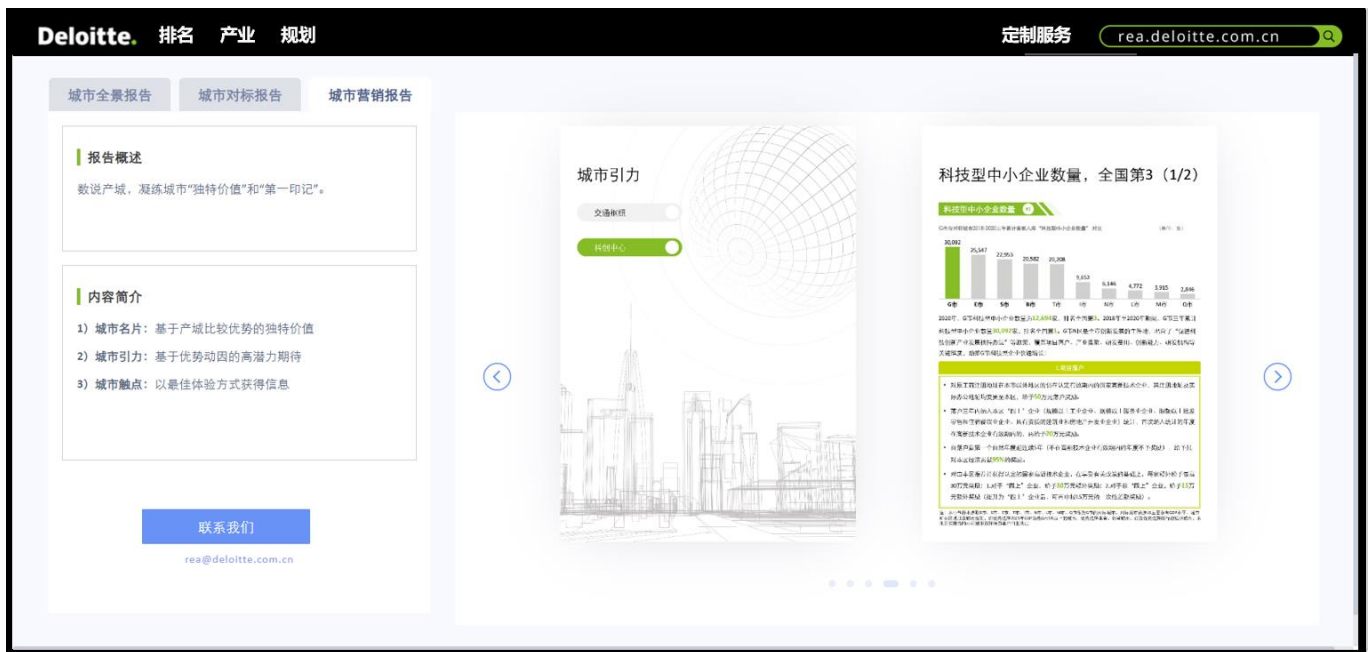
Deloitte. 排名 产业 规划

定制服务 rea.deloitte.com.cn

城市全景报告 城市对标报告 城市营销报告

报告概述

数说产城，凝练城市"独特价值"和"第一印记"。

内容简介

1）城市名片：基于产城比较优势的独特价值

2）城市引力：基于优势动因的高潜力期待

3）城市触点：以最佳体验方式获得信息

联系我们

rea@deloitte.com.cn

城市引力

交通枢纽

科创中心

科技型中小企业数量，全国第3（1/2）

科技型中小企业数量

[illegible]

| G市 | E市 | S市 | B市 | T市 | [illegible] | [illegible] | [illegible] | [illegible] | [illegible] |
|---|---|---|---|---|---|---|---|---|---|
| 30,092 | 25,547 | 22,953 | 20,582 | 20,308 | 9,653 | 5,146 | 4,772 | 3,915 | 2,846 |

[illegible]